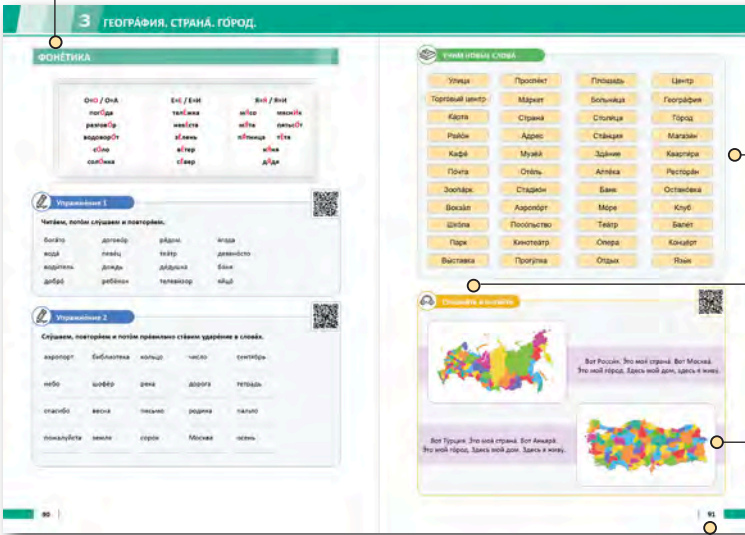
3 ГЕОГРАФИЯ. СТРАНА. ГОРОД.

ФОНЕТИКА

| О=О / О=А | Е=Е / Е=И | Я=Я / Я=И |
|---|---|---|
| погОда | телЕжка | мЯсо |
| разговОр | невЕста | мЯта |
| водоворОт | зЕлень | пЯтница |
| сОло | вЕтер | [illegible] |
| солОмка | сЕвер | дЯдя |

Упражнение 1

Читаем, потом слушаем и повторяем.

богато договор рядом ягода
вода певец театр девяносто
водитель дождь дедушка баня
добро ребёнок телевизор яйцо

Упражнение 2

Слушаем, повторяем и потом правильно ставим ударение в словах.

аэропорт библиотека кольцо число сентябрь
небо шофёр река дорога тетрадь
спасибо весна письмо родина пальто
пожалуйста земля сорок Москва осень

80

УЧИМ НОВЫЕ СЛОВА

| Улица | Проспект | Площадь | Центр |
|---|---|---|---|
| Торговый центр | Маркет | Больница | География |
| Карта | Страна | Столица | Город |
| Район | Адрес | Станция | Магазин |
| Кафе | Музей | Здание | Квартира |
| Почта | Отель | Аптека | Ресторан |
| Зоопарк | Стадион | Банк | Остановка |
| Вокзал | Аэропорт | Море | Клуб |
| Школа | Посольство | Театр | Балет |
| Парк | Кинотеатр | Опера | Концерт |
| Выставка | Прогулка | Отдых | Язык |

СЛУШАЙТЕ И ЧИТАЙТЕ

Вот Россия. Это моя страна. Вот Москва. Это мой город. Здесь мой дом, здесь я живу.

Вот Турция. Это моя страна. Вот Анкара. Это мой город. Здесь мой дом. Здесь я живу.

91